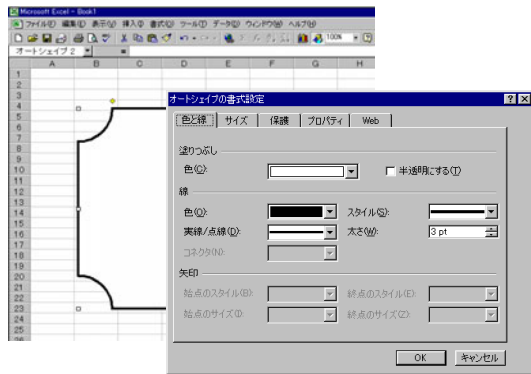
Microsoft Excel - Book1

ファイル(F) 編集(E) 表示(V) 挿入(I) 書式(O) ツール(T) データ(D) ウィンドウ(W) ヘルプ(H)

100%

オートシェイプ 2

=

A B C D E F G H

1
2
3
4
5
6
7
8
9
10
11
12
13
14
15
16
17
18
19
20
21
22
23
24
25
26

オートシェイプの書式設定

? X

色と線 | サイズ | 保護 | プロパティ | Web

塗りつぶし

色(C):

半透明にする(T)

線

色(O):

スタイル(S):

実線/点線(D):

太さ(W): 3 pt

コネクタ(N):

矢印

始点のスタイル(B):

終点のスタイル(E):

始点のサイズ(I):

終点のサイズ(Z):

OK

キャンセル